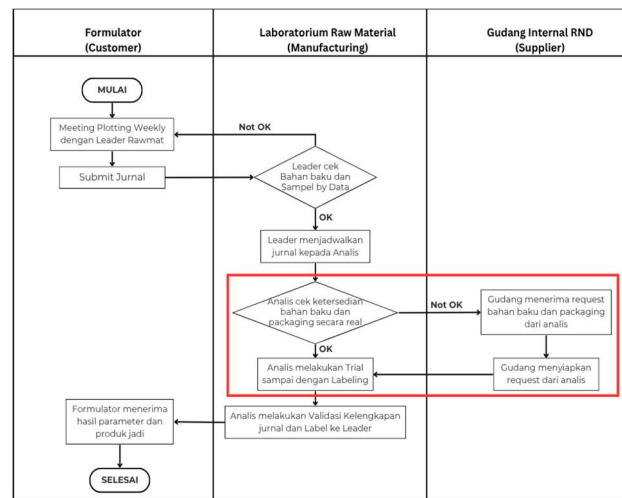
Formulator
(Customer)

Laboratorium Raw Material
(Manufacturing)

Gudang Internal RND
(Supplier)

MULAI

Meeting Plotting Weekly dengan Leader Rawmat

Not OK

Leader cek Bahan baku dan Sampel by Data

Submit Jurnal

OK

Leader menjadwalkan jurnal kepada Analis

Analis cek ketersedian bahan baku dan packaging secara real

Not OK

Gudang menerima request bahan baku dan packaging dari analis

OK

Analis melakukan Trial sampai dengan Labeling

Gudang menyiapkan request dari analis

Formulator menerima hasil parameter dan produk jadi

Analis melakukan Validasi Kelengkapan jurnal dan Label ke Leader

SELESAI